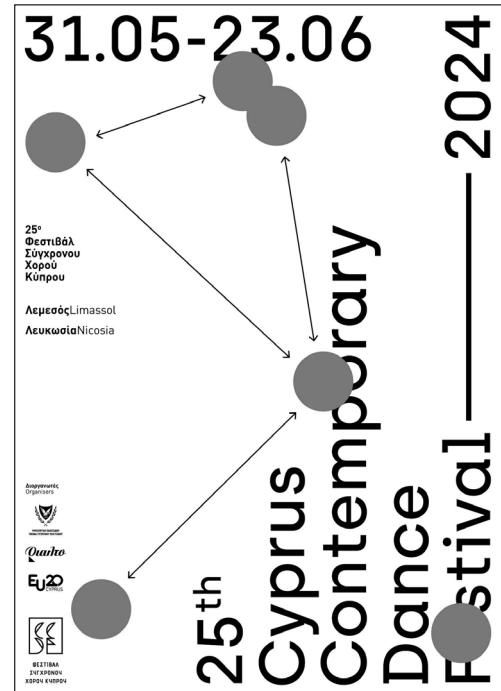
31.05-23.06

25ο
Φεστιβάλ
Σύγχρονου
Χορού
Κύπρου

ΛεμεσόςLimassol

ΛευκωσίαNicosia

Διοργανωτές
Organisers

Quarto

EU20
CYPRUS

ΦΕΣΤΙΒΑΛ
ΣΥΓΧΡΟΝΟΥ
ΧΟΡΟΥ ΚΥΠΡΟΥ

25th
Cyprus
Contemporary
Dance
Festival ——— 2024